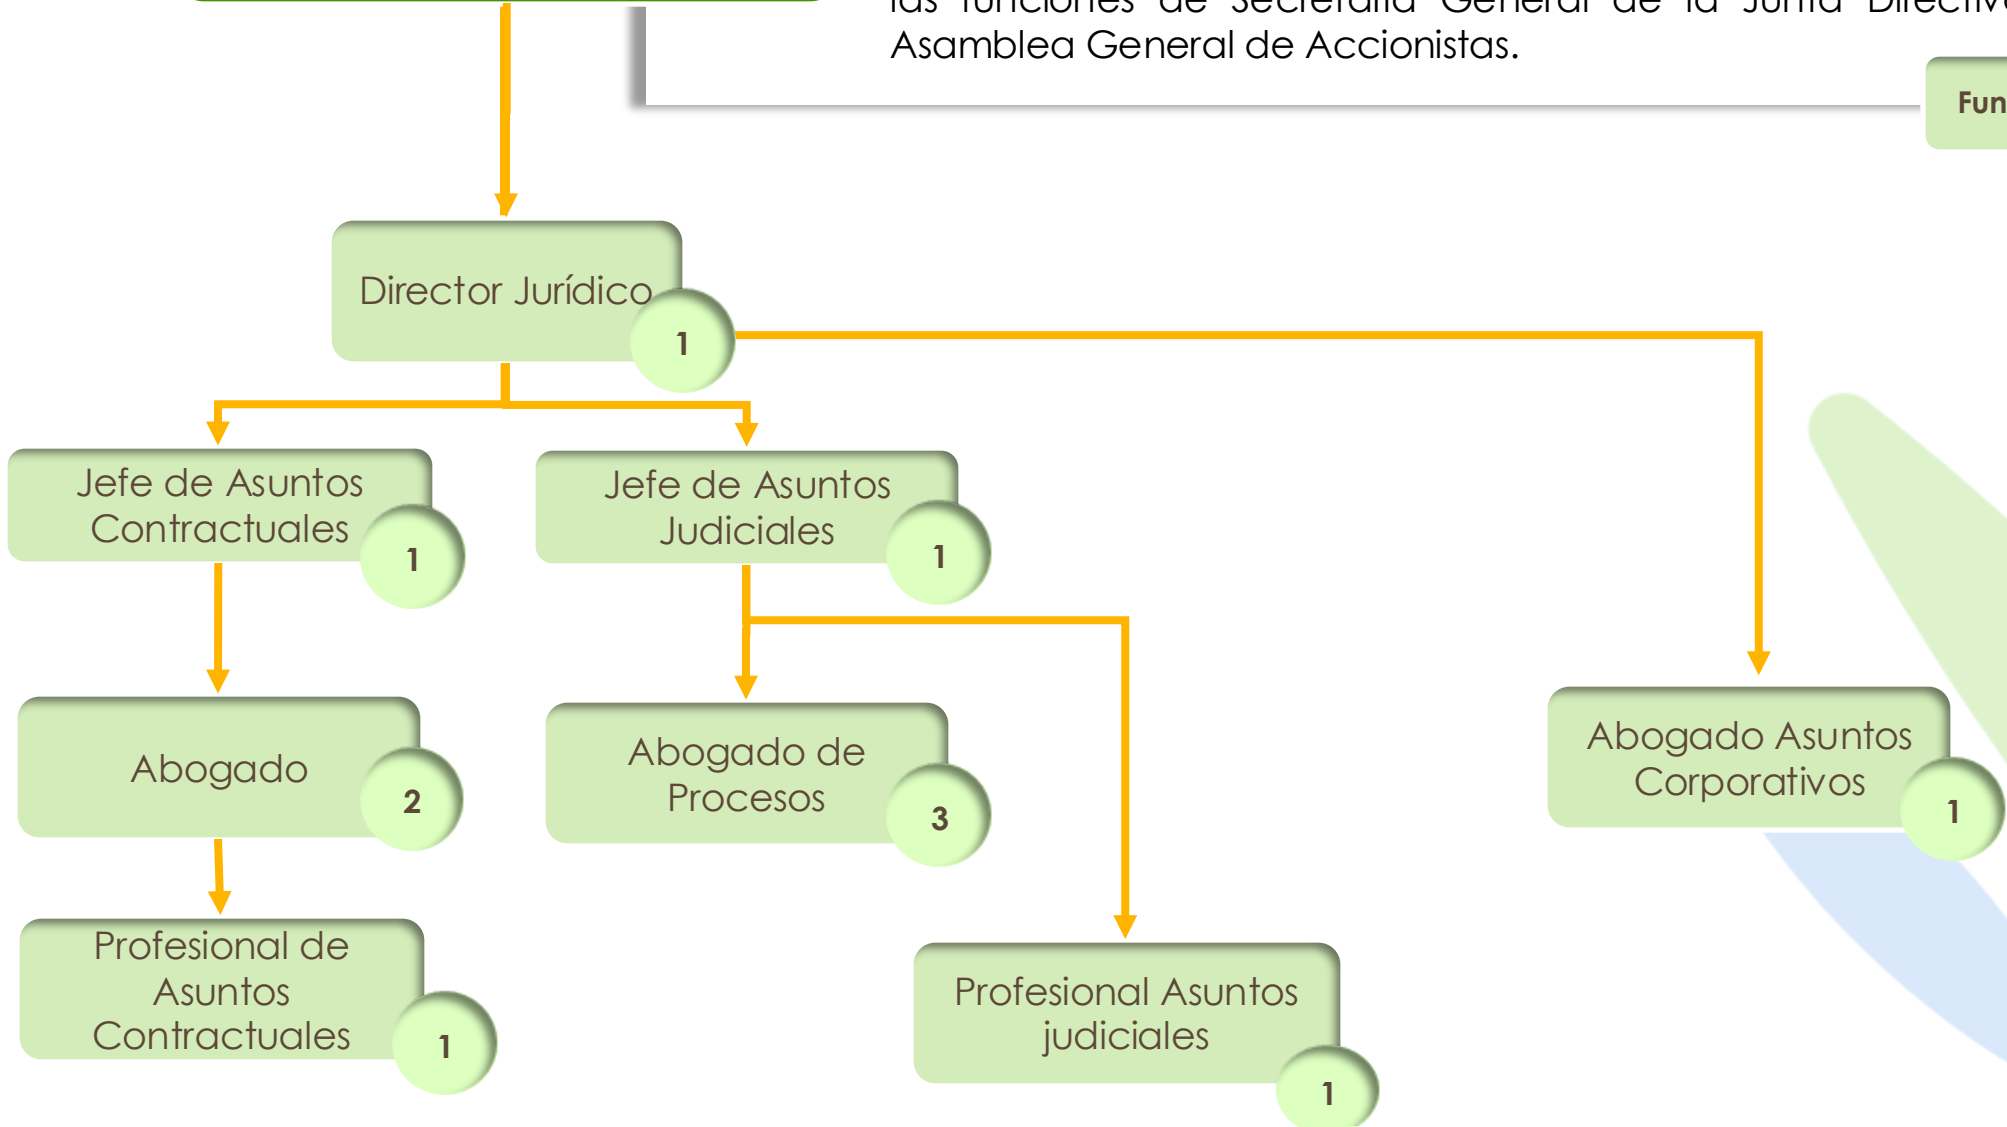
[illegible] Asamblea General de Accionistas.

Fun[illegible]

Director Jurídico 1

Jefe de Asuntos Contractuales 1

Jefe de Asuntos Judiciales 1

Abogado 2

Abogado de Procesos 3

Abogado Asuntos Corporativos 1

Profesional de Asuntos Contractuales 1

Profesional Asuntos judiciales 1